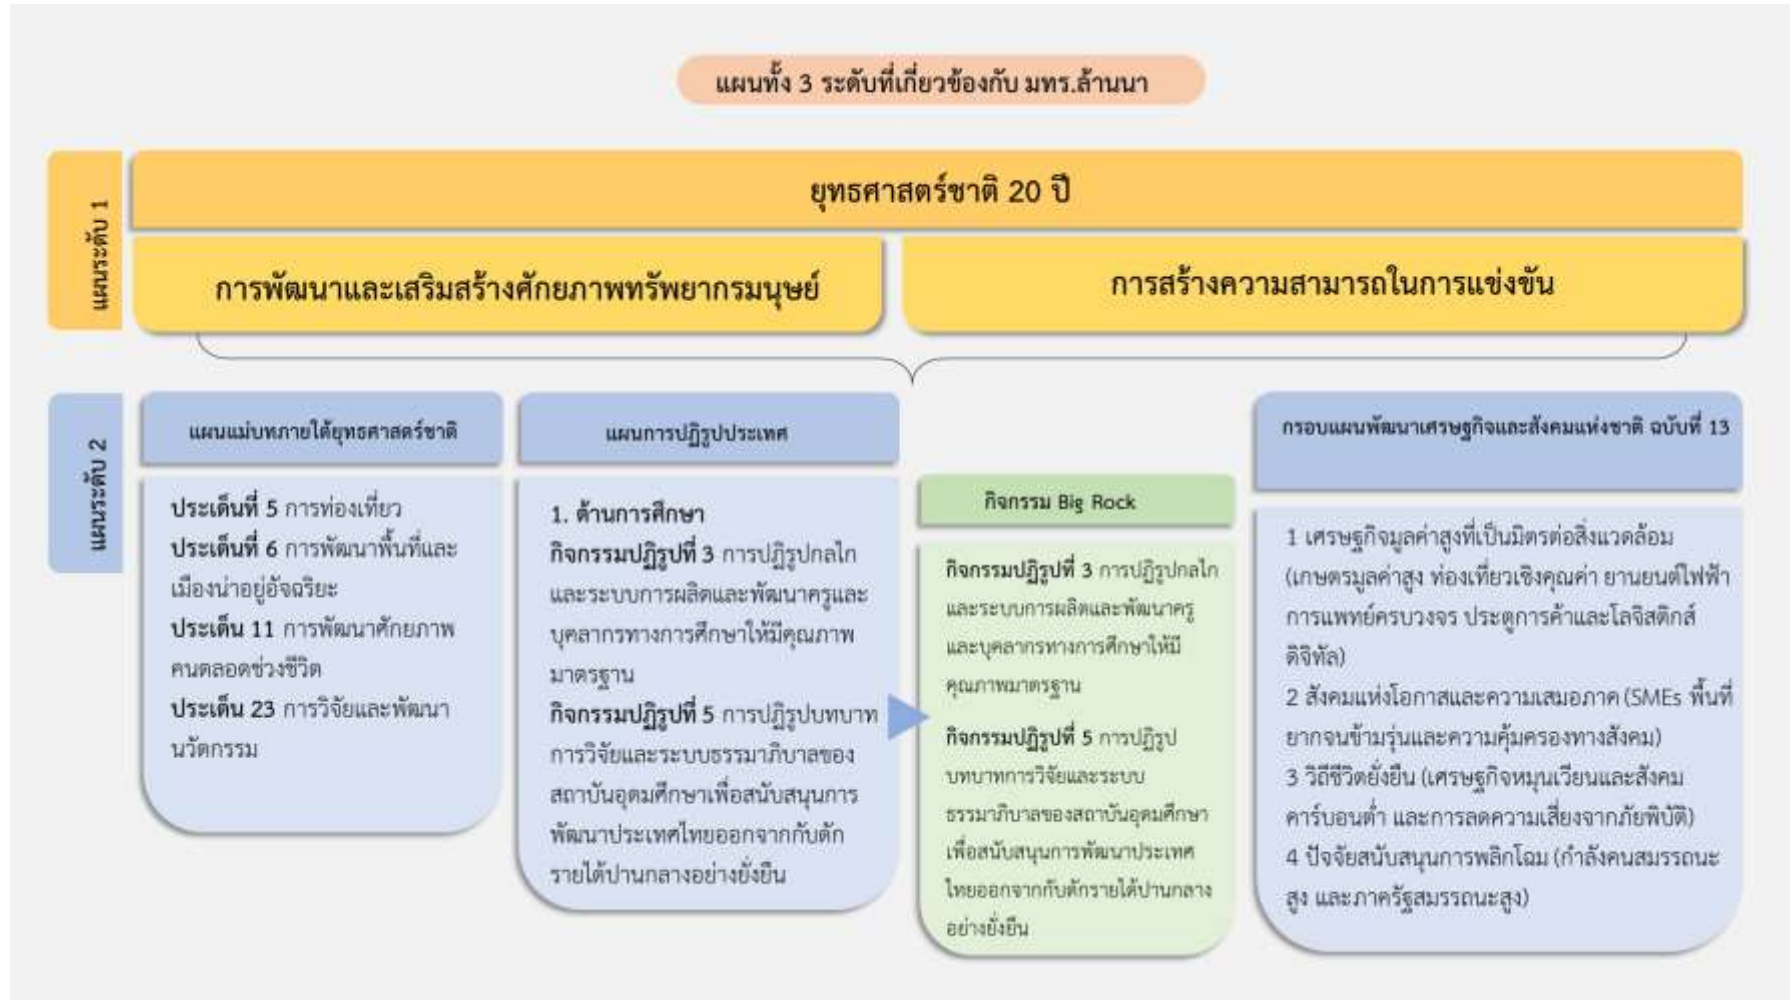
แผนทั้ง 3 ระดับที่เกี่ยวข้องกับ มทร.ล้านนา

แผนระดับ 1

ยุทธศาสตร์ชาติ 20 ปี

การพัฒนาและเสริมสร้างศักยภาพทรัพยากรมนุษย์

การสร้างความสามารถในการแข่งขัน

แผนระดับ 2

แผนแม่บทภายใต้ยุทธศาสตร์ชาติ

ประเด็นที่ 5 การท่องเที่ยว
ประเด็นที่ 6 การพัฒนาพื้นที่และเมืองน่าอยู่อัจฉริยะ
ประเด็น 11 การพัฒนาศักยภาพคนตลอดช่วงชีวิต
ประเด็น 23 การวิจัยและพัฒนานวัตกรรม

แผนการปฏิรูปประเทศ

1. ด้านการศึกษา
กิจกรรมปฏิรูปที่ 3 การปฏิรูปกลไกและระบบการผลิตและพัฒนาครูและบุคลากรทางการศึกษาให้มีคุณภาพมาตรฐาน
กิจกรรมปฏิรูปที่ 5 การปฏิรูปบทบาทการวิจัยและระบบธรรมาภิบาลของสถาบันอุดมศึกษาเพื่อสนับสนุนการพัฒนาประเทศไทยออกจากกับดักรายได้ปานกลางอย่างยั่งยืน

กิจกรรม Big Rock

กิจกรรมปฏิรูปที่ 3 การปฏิรูปกลไกและระบบการผลิตและพัฒนาครูและบุคลากรทางการศึกษาให้มีคุณภาพมาตรฐาน
กิจกรรมปฏิรูปที่ 5 การปฏิรูปบทบาทการวิจัยและระบบธรรมาภิบาลของสถาบันอุดมศึกษาเพื่อสนับสนุนการพัฒนาประเทศไทยออกจากกับดักรายได้ปานกลางอย่างยั่งยืน

กรอบแผนพัฒนาเศรษฐกิจและสังคมแห่งชาติ ฉบับที่ 13

1 เศรษฐกิจมูลค่าสูงที่เป็นมิตรต่อสิ่งแวดล้อม (เกษตรมูลค่าสูง ท่องเที่ยวเชิงคุณค่า ยานยนต์ไฟฟ้า การแพทย์ครบวงจร ประตูการค้าและโลจิสติกส์ดิจิทัล)
2 สังคมแห่งโอกาสและความเสมอภาค (SMEs พื้นที่ยากจนข้ามรุ่นและความคุ้มครองทางสังคม)
3 วิถีชีวิตยั่งยืน (เศรษฐกิจหมุนเวียนและสังคมคาร์บอนต่ำ และการลดความเสี่ยงจากภัยพิบัติ)
4 ปัจจัยสนับสนุนการพลิกโฉม (กำลังคนสมรรถนะสูง และภาครัฐสมรรถนะสูง)